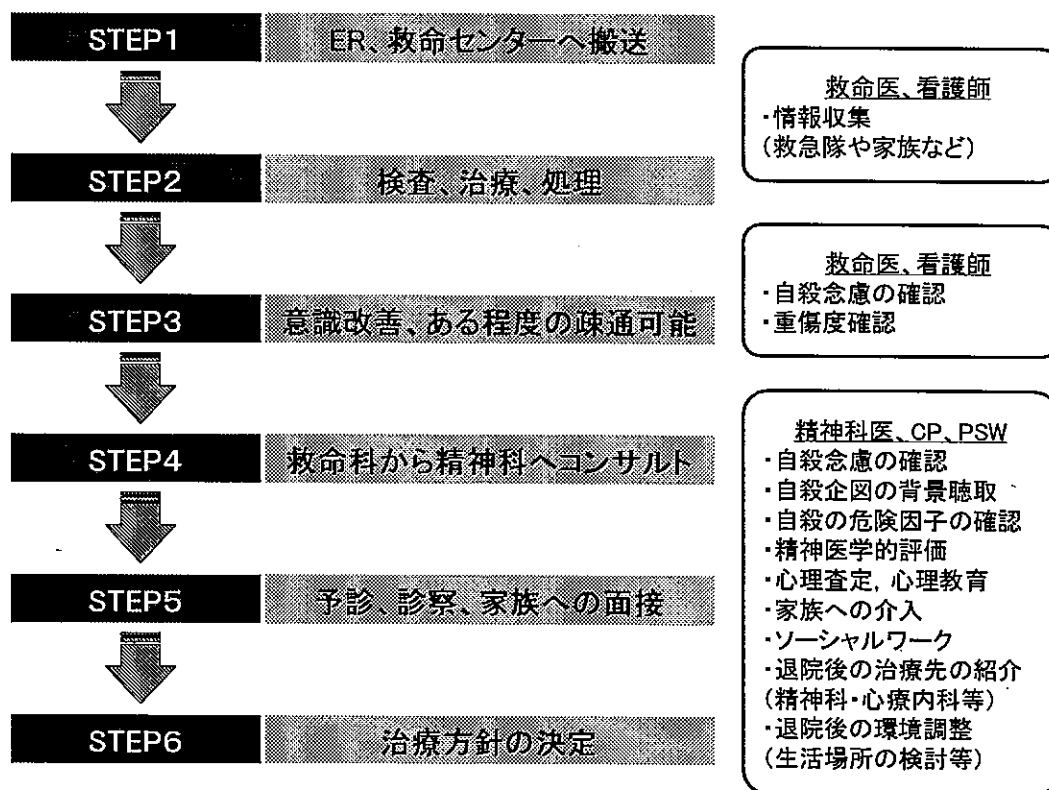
STEP1 ER、救命センターへ搬送

STEP2 検査、治療、処理

STEP3 意識改善、ある程度の疎通可能

STEP4 救命科から精神科へコンサルト

STEP5 予診、診察、家族への面接

STEP6 治療方針の決定

救命医、看護師
・情報収集
(救急隊や家族など)

救命医、看護師
・自殺念慮の確認
・重傷度確認

精神科医、CP、PSW
・自殺念慮の確認
・自殺企図の背景聴取
・自殺の危険因子の確認
・精神医学的評価
・心理査定, 心理教育
・家族への介入
・ソーシャルワーク
・退院後の治療先の紹介
(精神科・心療内科等)
・退院後の環境調整
(生活場所の検討等)